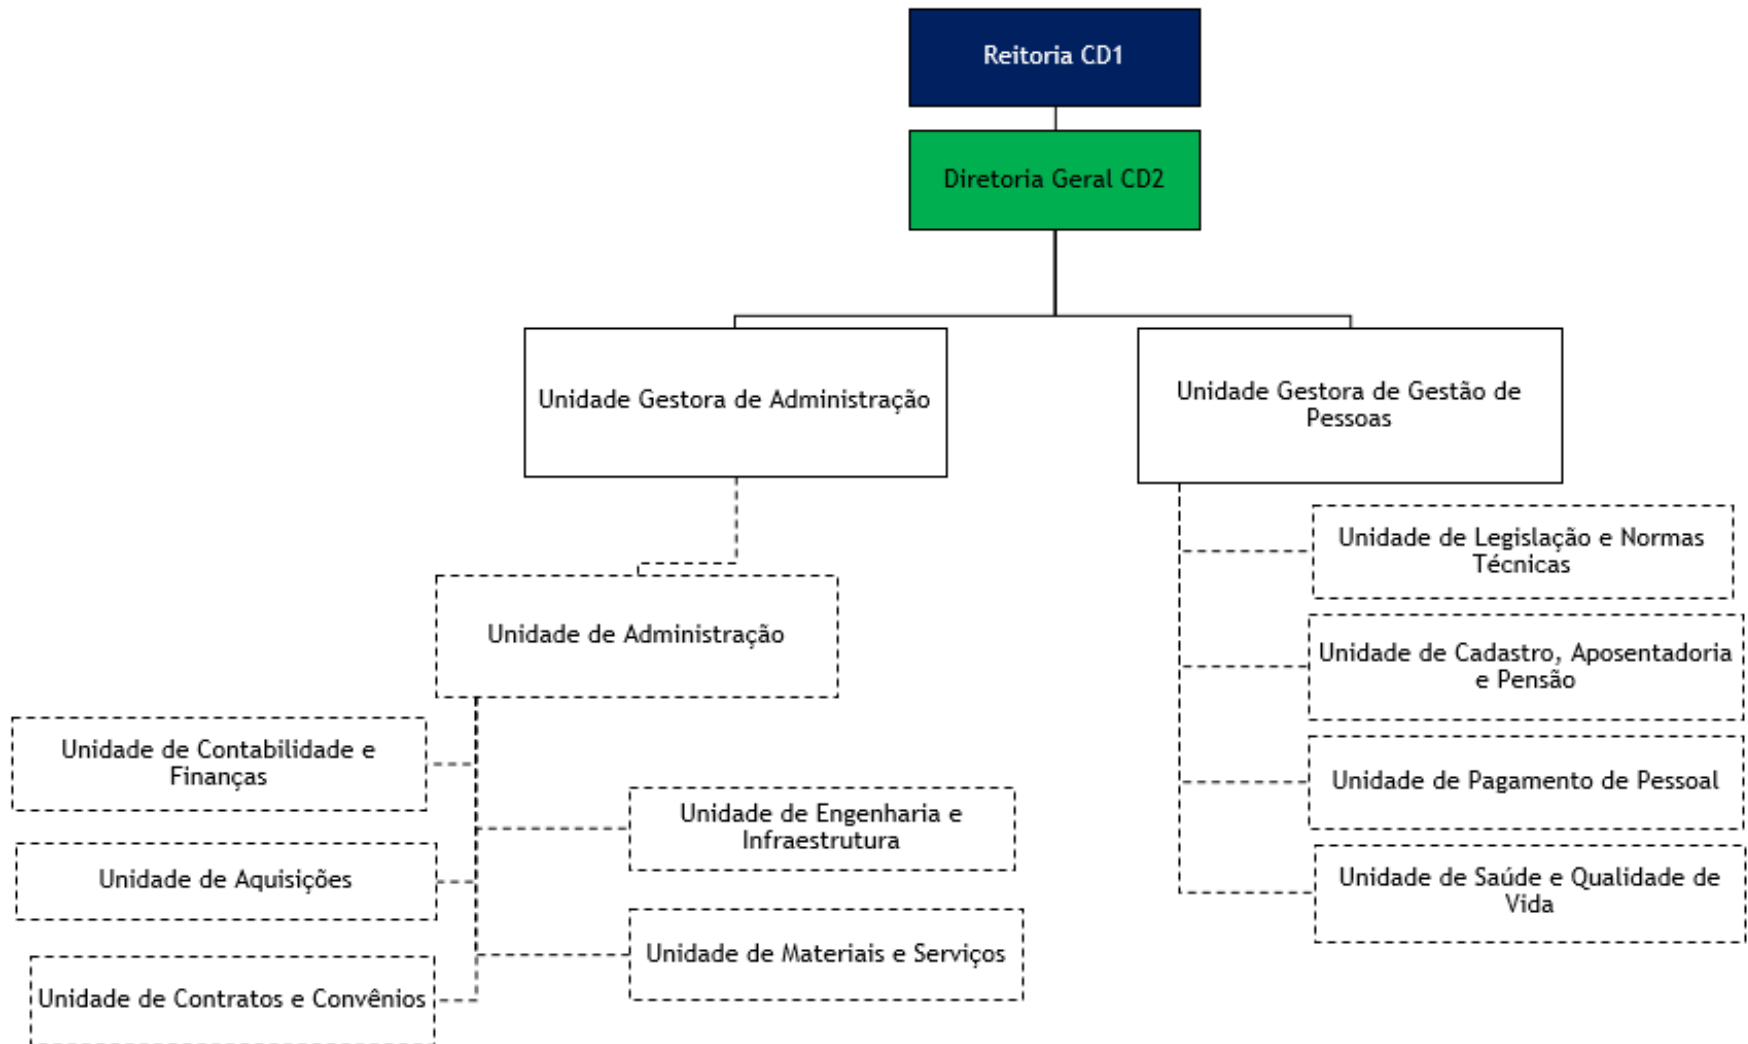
Reitoria CD1

Diretoria Geral CD2

Unidade Gestora de Administração

Unidade Gestora de Gestão de Pessoas

Unidade de Administração

Unidade de Contabilidade e Finanças

Unidade de Aquisições

Unidade de Contratos e Convênios

Unidade de Engenharia e Infraestrutura

Unidade de Materiais e Serviços

Unidade de Legislação e Normas Técnicas

Unidade de Cadastro, Aposentadoria e Pensão

Unidade de Pagamento de Pessoal

Unidade de Saúde e Qualidade de Vida